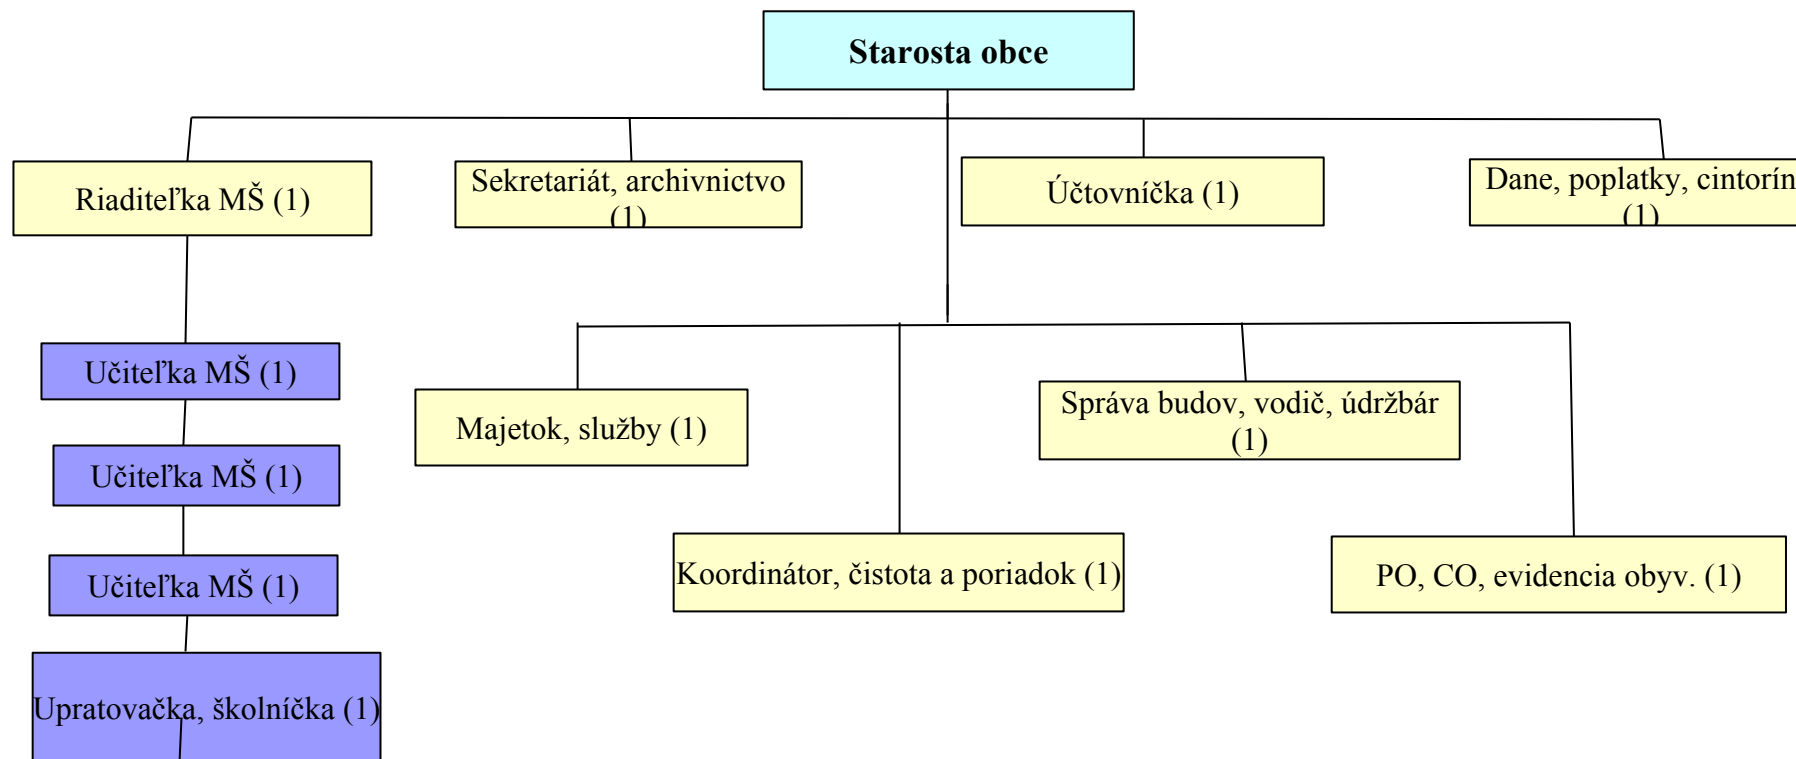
Starosta obce

Riaditeľka MŠ (1)

Sekretariát, archivnictvo (1)

Účtovníčka (1)

Dane, poplatky, cintorín (1)

Učiteľka MŠ (1)

Učiteľka MŠ (1)

Učiteľka MŠ (1)

Upratovačka, školníčka (1)

Majetok, služby (1)

Správa budov, vodič, údržbár (1)

Koordinátor, čistota a poriadok (1)

PO, CO, evidencia obyv. (1)